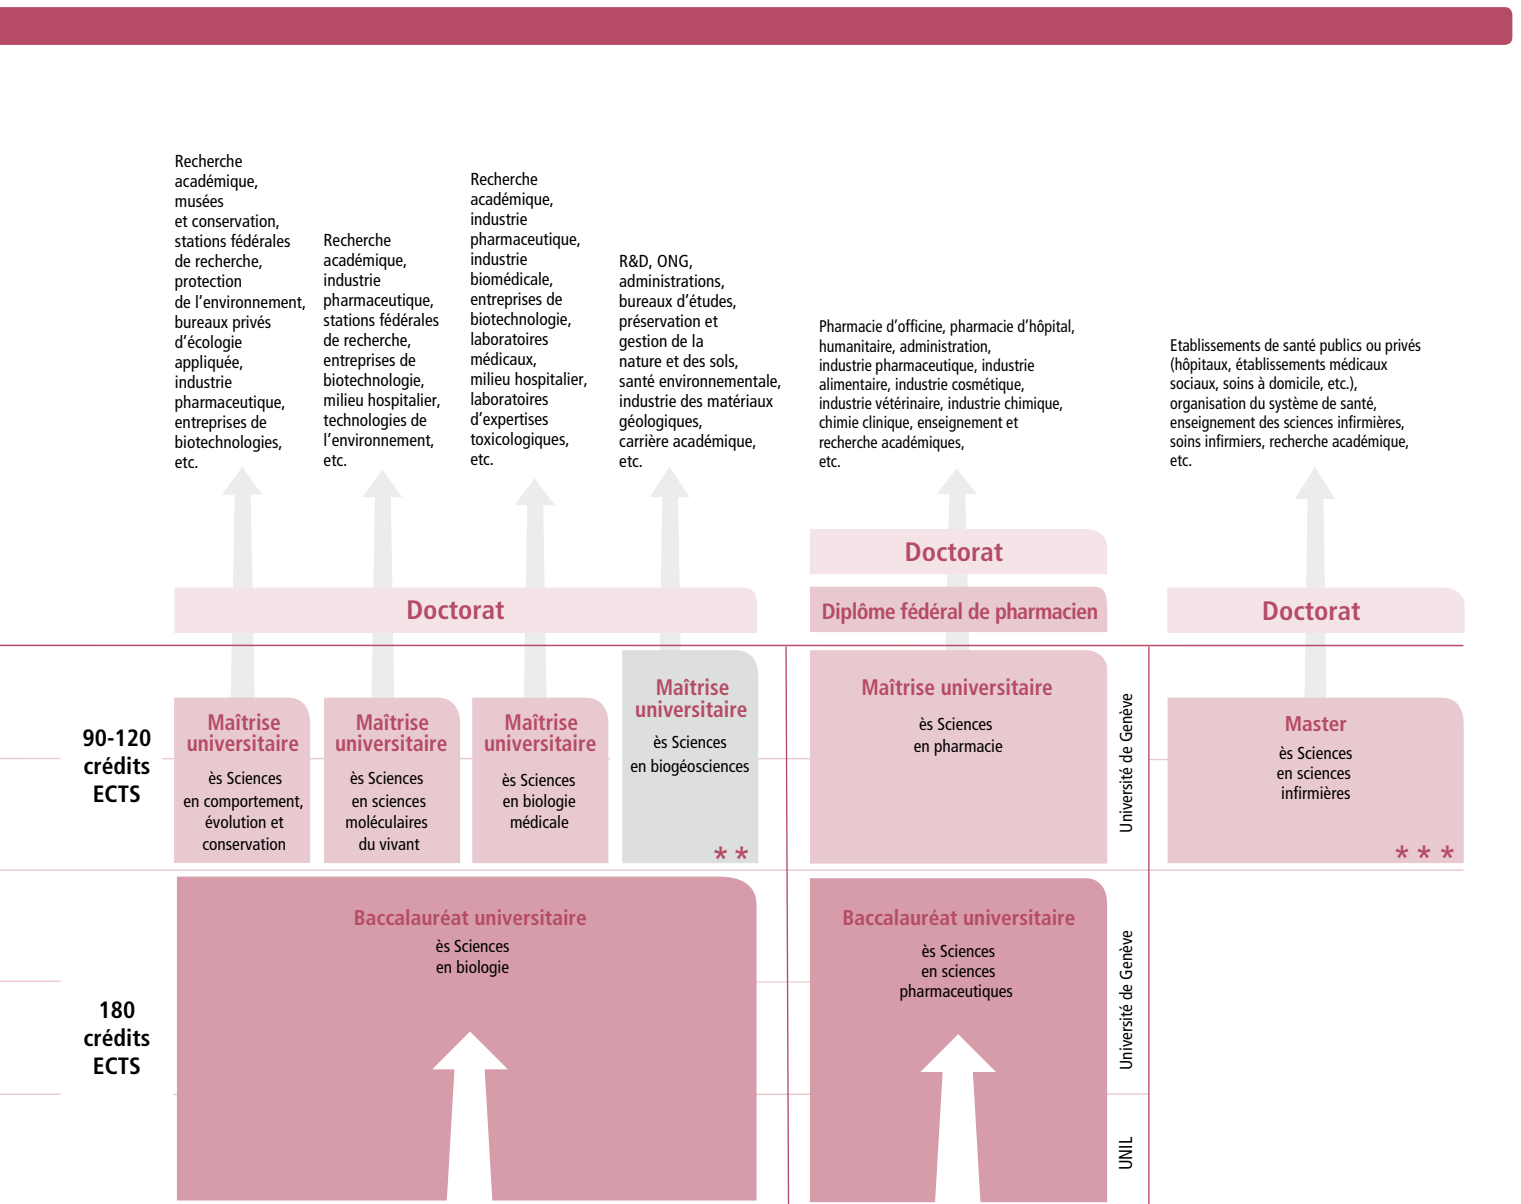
Recherche académique, musées et conservation, stations fédérales de recherche, protection de l'environnement, bureaux privés d'écologie appliquée, industrie pharmaceutique, entreprises de biotechnologies, etc.

Recherche académique, industrie pharmaceutique, stations fédérales de recherche, entreprises de biotechnologie, milieu hospitalier, technologies de l'environnement, etc.

Recherche académique, industrie pharmaceutique, industrie biomédicale, entreprises de biotechnologie, laboratoires médicaux, milieu hospitalier, laboratoires d'expertises toxicologiques, etc.

R&D, ONG, administrations, bureaux d'études, préservation et gestion de la nature et des sols, santé environnementale, industrie des matériaux géologiques, carrière académique, etc.

Pharmacie d'officine, pharmacie d'hôpital, humanitaire, administration, industrie pharmaceutique, industrie alimentaire, industrie cosmétique, industrie vétérinaire, industrie chimique, chimie clinique, enseignement et recherche académiques, etc.

Etablissements de santé publics ou privés (hôpitaux, établissements médicaux sociaux, soins à domicile, etc.), organisation du système de santé, enseignement des sciences infirmières, soins infirmiers, recherche académique, etc.

Doctorat

Doctorat

Diplôme fédéral de pharmacien

Doctorat

90-120 crédits ECTS

Maîtrise universitaire
ès Sciences en comportement, évolution et conservation

Maîtrise universitaire
ès Sciences en sciences moléculaires du vivant

Maîtrise universitaire
ès Sciences en biologie médicale

Maîtrise universitaire
ès Sciences en biogéosciences
* *

Maîtrise universitaire
ès Sciences en pharmacie

Université de Genève

Master
ès Sciences en sciences infirmières
* * *

180 crédits ECTS

Baccalauréat universitaire
ès Sciences en biologie

Baccalauréat universitaire
ès Sciences en sciences pharmaceutiques

Université de Genève

UNIL